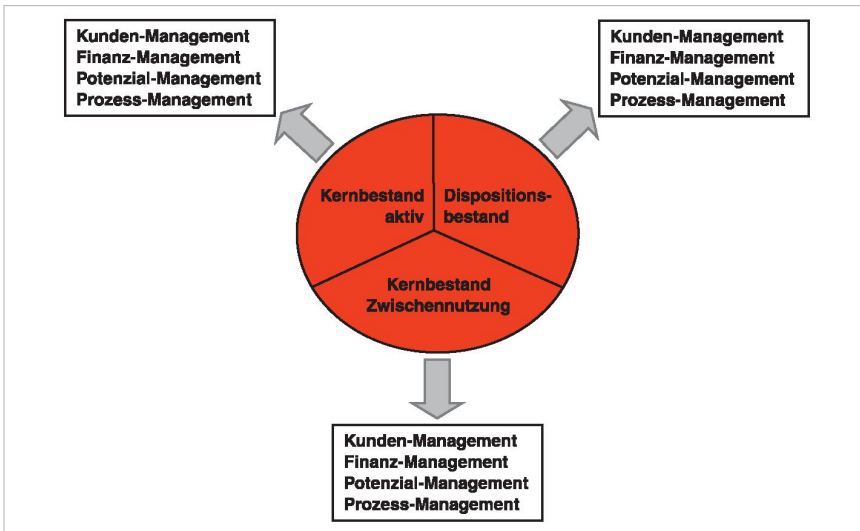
Kunden-Management
Finanz-Management
Potenzial-Management
Prozess-Management

Kunden-Management
Finanz-Management
Potenzial-Management
Prozess-Management

Kernbestand aktiv

Dispositionsbestand

Kernbestand Zwischennutzung

Kunden-Management
Finanz-Management
Potenzial-Management
Prozess-Management